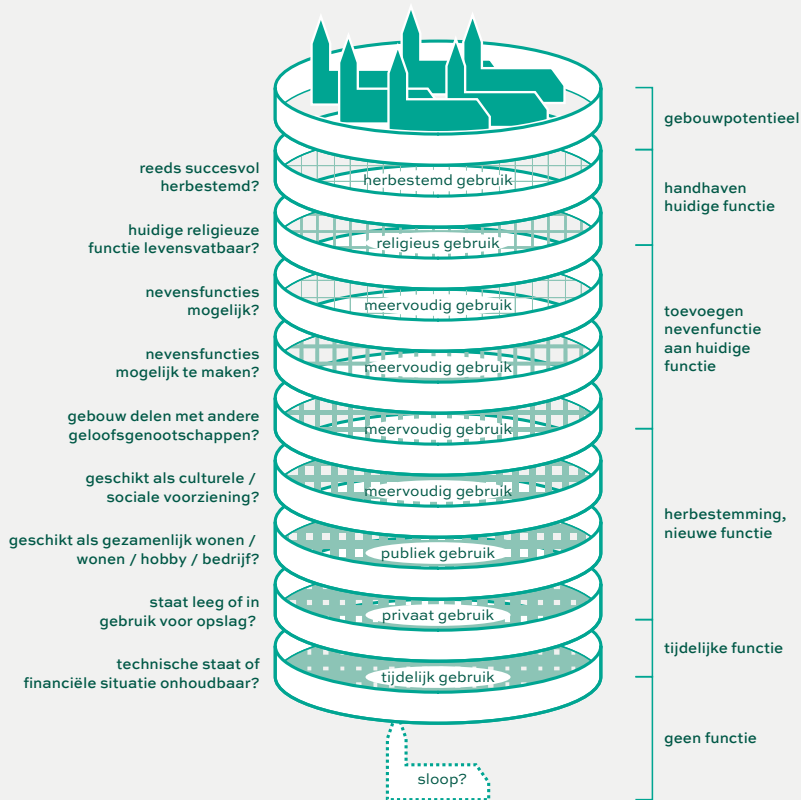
reeds succesvol herbestemd?

huidige religieuze functie levensvatbaar?

nevensfuncties mogelijk?

nevensfuncties mogelijk te maken?

gebouw delen met andere geloofsgenootschappen?

geschikt als culturele / sociale voorziening?

geschikt als gezamenlijk wonen / wonen / hobby / bedrijf?

staat leeg of in gebruik voor opslag?

technische staat of financiële situatie onhoudbaar?

herbestemd gebruik

religieus gebruik

meervoudig gebruik

meervoudig gebruik

meervoudig gebruik

meervoudig gebruik

publiek gebruik

privaat gebruik

tijdelijk gebruik

sloop?

gebouwpotentieel

handhaven huidige functie

toevoegen nevenfunctie aan huidige functie

herbestemming, nieuwe functie

tijdelijke functie

geen functie